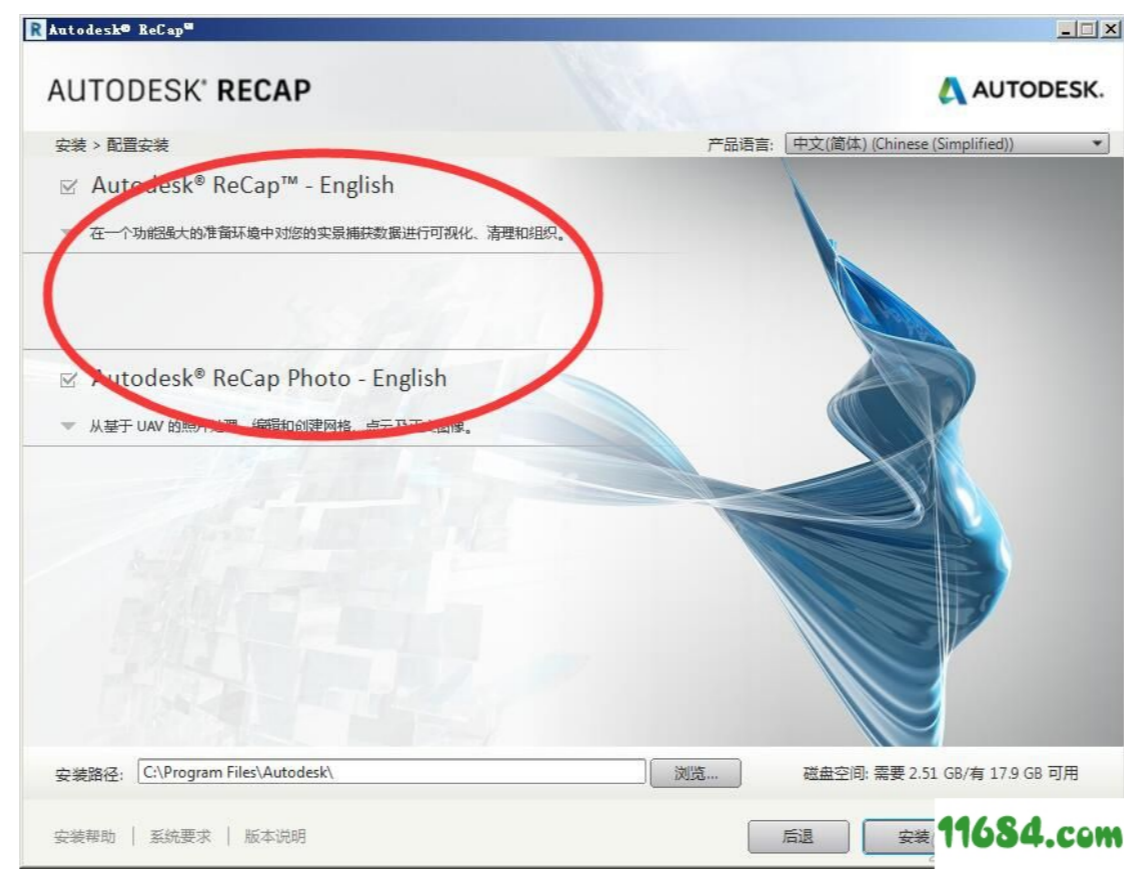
Autodesk® ReCap™

AUTODESK® RECAP

AUTODESK.

安装 > 配置安装

产品语言: 中文(简体) (Chinese (Simplified))

☑ Autodesk® ReCap™ - English

在一个功能强大的准备环境中对您的实景捕获数据进行可视化、清理和组织。

☑ Autodesk® ReCap Photo - English

从基于 UAV 的照片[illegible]、编辑和创建网格、点云及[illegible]图像。

安装路径: C:\Program Files\Autodesk\

浏览...

磁盘空间: 需要 2.51 GB/有 17.9 GB 可用

安装帮助 | 系统要求 | 版本说明

后退

安装

11684.com